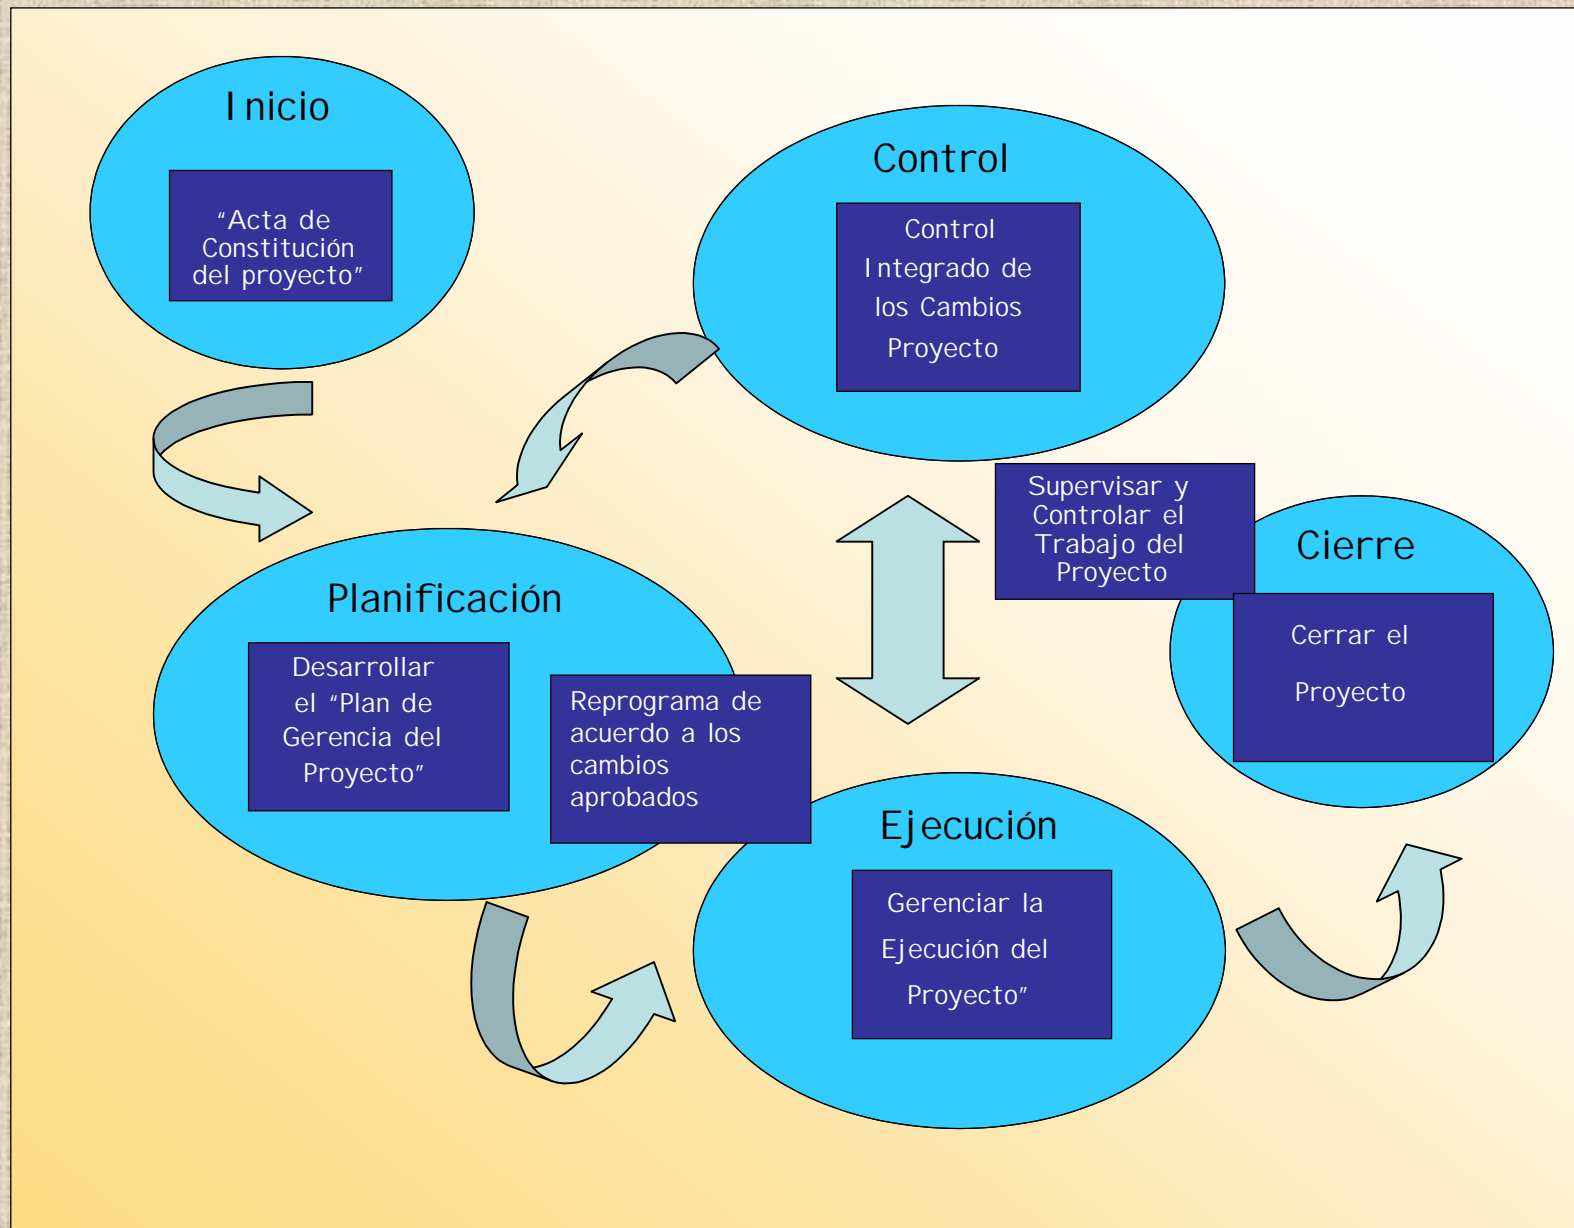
Inicio

“Acta de Constitución del proyecto”

Control

Control Integrado de los Cambios Proyecto

Supervisar y Controlar el Trabajo del Proyecto

Cierre

Cerrar el Proyecto

Planificación

Desarrollar el “Plan de Gerencia del Proyecto”

Reprograma de acuerdo a los cambios aprobados

Ejecución

Gerenciar la Ejecución del Proyecto”